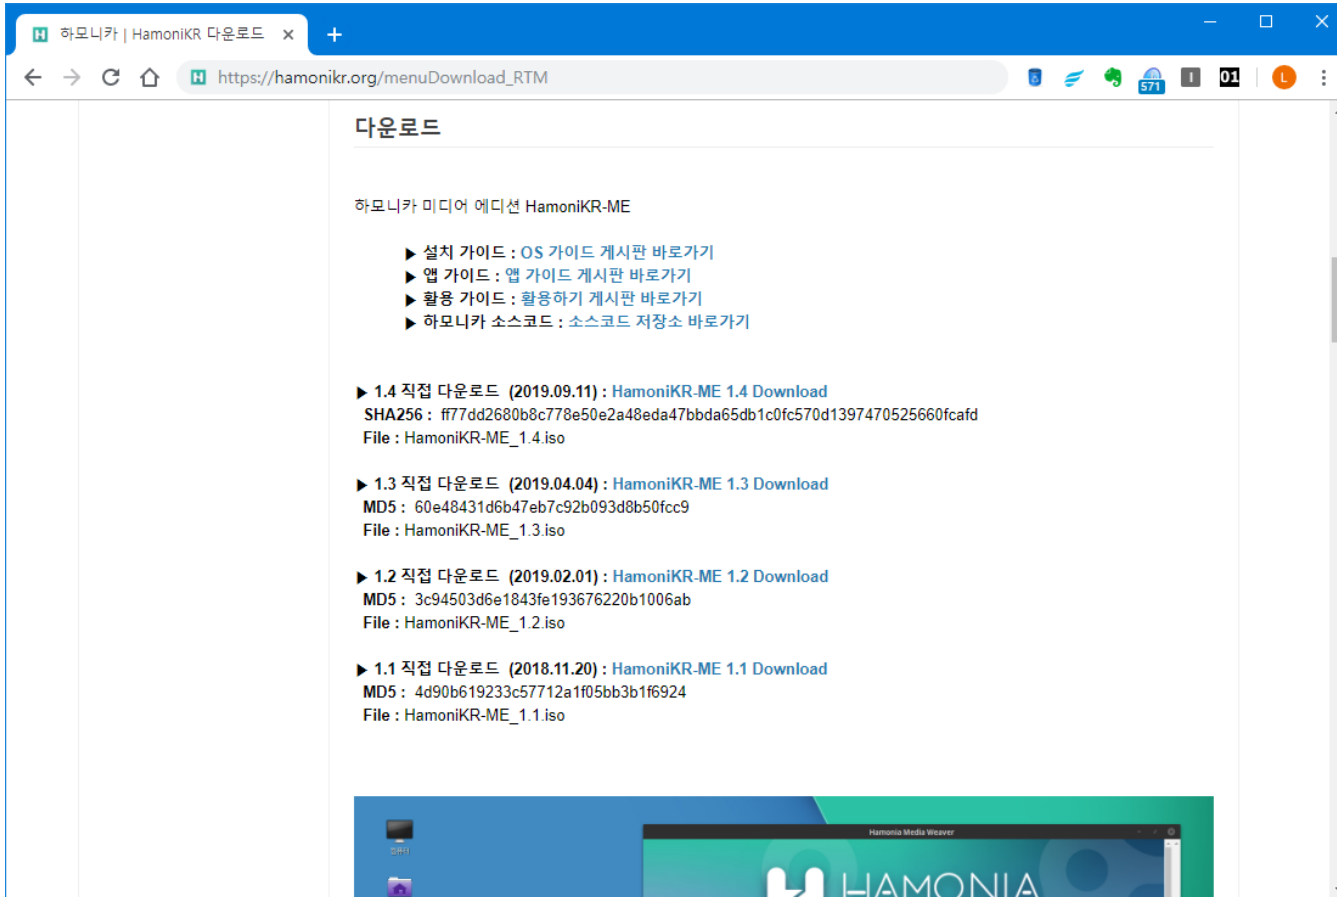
하모니카 | HamoniKR 다운로드
https://hamonikr.org/menuDownload_RTM
571
01
L

다운로드

하모니카 미디어 에디션 HamoniKR-ME

▶ 설치 가이드 : OS 가이드 게시판 바로가기
▶ 앱 가이드 : 앱 가이드 게시판 바로가기
▶ 활용 가이드 : 활용하기 게시판 바로가기
▶ 하모니카 소스코드 : 소스코드 저장소 바로가기

▶ 1.4 직접 다운로드 (2019.09.11) : HamoniKR-ME 1.4 Download
SHA256 : ff77dd2680b8c778e50e2a48eda47bbda65db1c0fc570d1397470525660fcafd
File : HamoniKR-ME_1.4.iso

▶ 1.3 직접 다운로드 (2019.04.04) : HamoniKR-ME 1.3 Download
MD5 : 60e48431d6b47eb7c92b093d8b50fcc9
File : HamoniKR-ME_1.3.iso

▶ 1.2 직접 다운로드 (2019.02.01) : HamoniKR-ME 1.2 Download
MD5 : 3c94503d6e1843fe193676220b1006ab
File : HamoniKR-ME_1.2.iso

▶ 1.1 직접 다운로드 (2018.11.20) : HamoniKR-ME 1.1 Download
MD5 : 4d90b619233c57712a1f05bb3b1f6924
File : HamoniKR-ME_1.1.iso

컴퓨터
Hamonia Media Weaver
HAMONIA